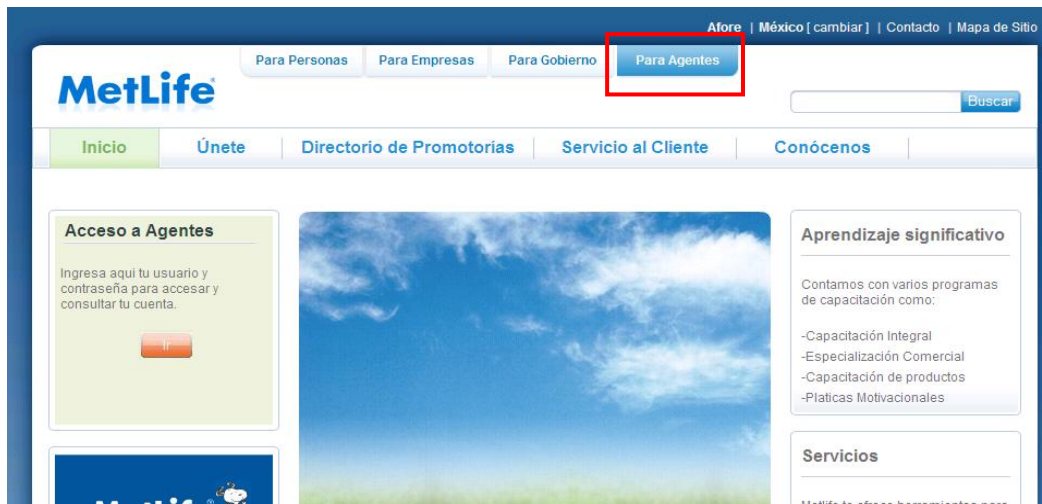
Afore | México [ cambiar ] | Contacto | Mapa de Sitio

Para Personas | Para Empresas | Para Gobierno | Para Agentes

MetLife

Buscar

Inicio | Únete | Directorio de Promotorías | Servicio al Cliente | Conócenos

Acceso a Agentes

Ingresa aqui tu usuario y contraseña para accesar y consultar tu cuenta.

Ir

Aprendizaje significativo

Contamos con varios programas de capacitación como:

-Capacitación Integral
-Especialización Comercial
-Capacitación de productos
-Platicas Motivacionales

Servicios

MetLife

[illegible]